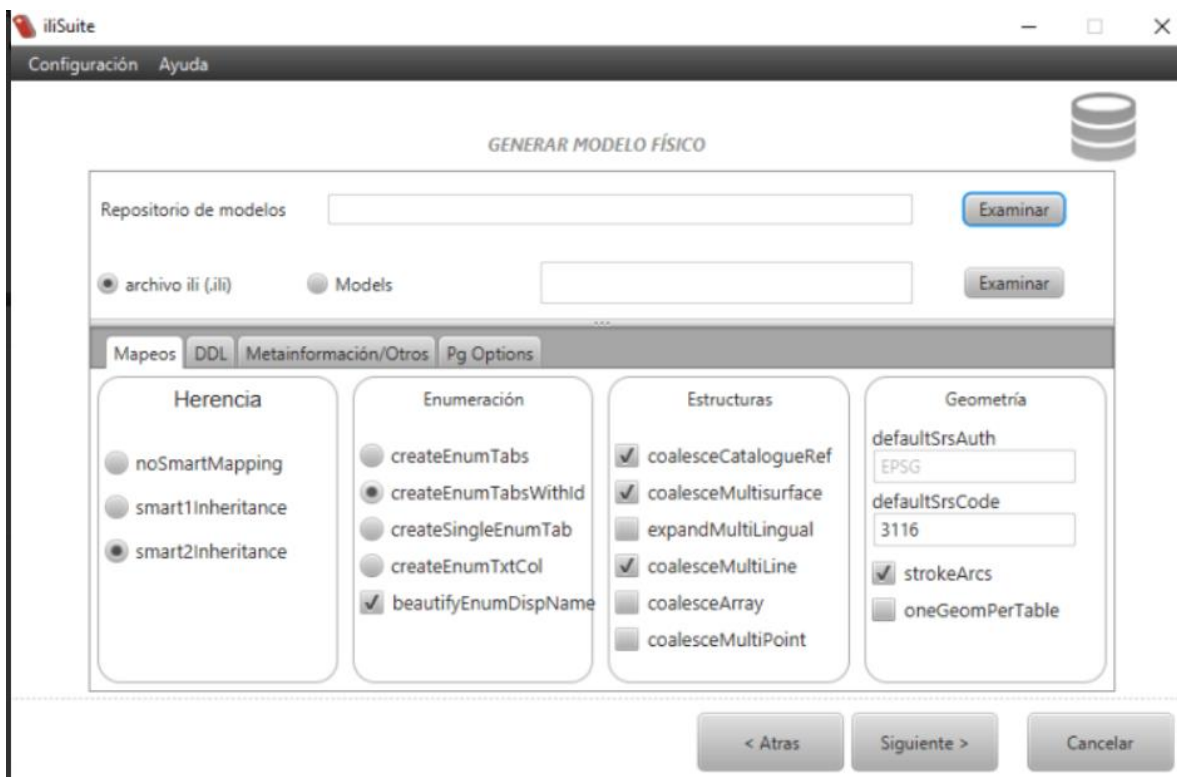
iliSuite

Configuración Ayuda

GENERAR MODELO FÍSICO

Repositorio de modelos
Examinar

archivo ili (.ili) Models
Examinar

Mapeos DDL Metainformación/Otros Pg Options

Herencia
noSmartMapping
smart1Inheritance
smart2Inheritance

Enumeración
createEnumTabs
createEnumTabsWithId
createSingleEnumTab
createEnumTxtCol
beautifyEnumDispName

Estructuras
coalesceCatalogueRef
coalesceMultisurface
expandMultiLingual
coalesceMultiLine
coalesceArray
coalesceMultiPoint

Geometría
defaultSrsAuth
EPSG
defaultSrsCode
3116
strokeArcs
oneGeomPerTable

< Atras Siguiente > Cancelar